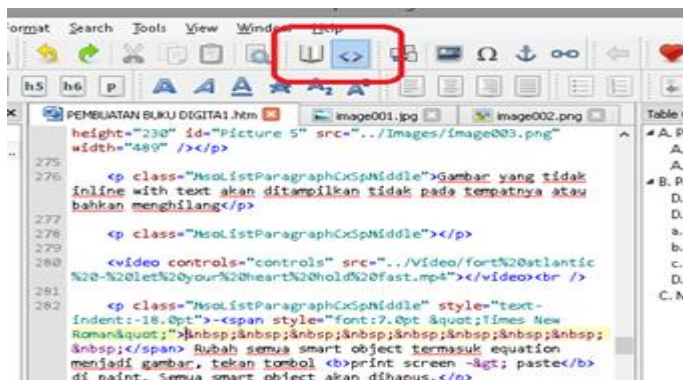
ormat Search Tools View Window Help

h5 h6 p

PEMBUATAN BUKU DIGITA1.htm image001.jpg image002.png

Table of

height="230" id="Picture 5" src="../Images/image003.png" width="489" /></p>

275
276 <p class="MsoListParagraphCxSpMiddle">Gambar yang tidak inline with text akan ditampilkan tidak pada tempatnya atau bahkan menghilang</p>

277
278 <p class="MsoListParagraphCxSpMiddle"></p>
279
280 <video controls="controls" src="../Video/fort%20atlantic%20-%20let%20your%20heart%20hold%20fast.mp4"></video><br />

281
282 <p class="MsoListParagraphCxSpMiddle" style="text-indent:-18.0pt">-<span style="font:7.0pt &quot;Times New Roman&quot;">&nbsp;&nbsp;&nbsp;&nbsp;&nbsp;&nbsp;&nbsp;&nbsp;&nbsp;</span> Rubah semua smart object termasuk equation menjadi gambar, tekan tombol <b>print screen -&gt; paste</b> di paint. Semua smart object akan dihapus.</p>

A. P
A.
A.
B. P
D.
D.
a.
b.
c.
D.
C. M